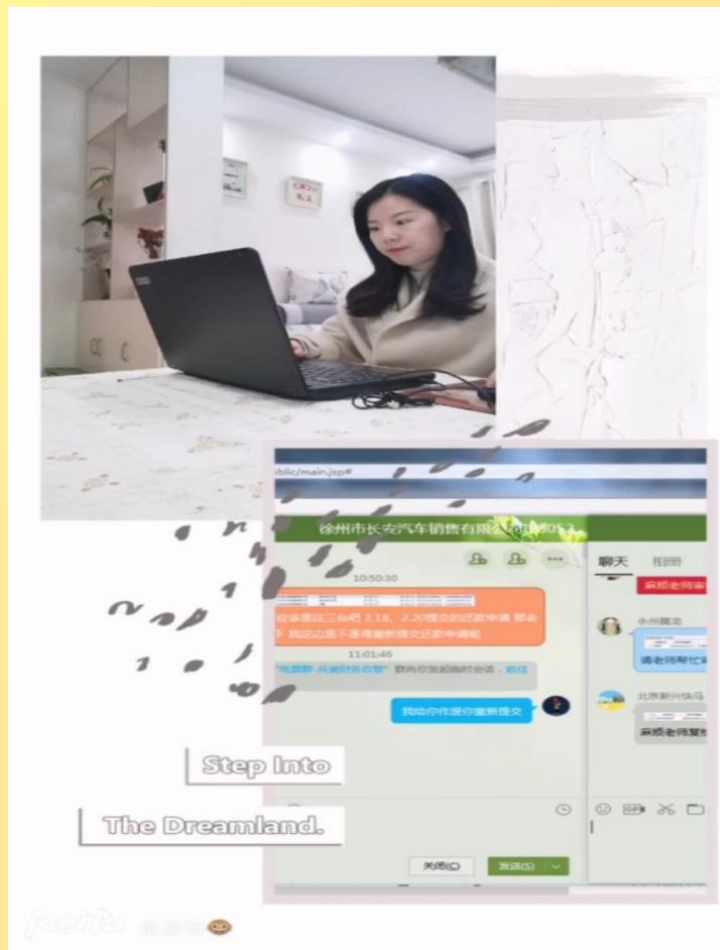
blic/main.jsp#

徐州市长安汽车销售有限公司 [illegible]

10:50:30

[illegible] 2.18、2.20提交的还款申请 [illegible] 我这边是不是得重新提交还款申请呢

11:01:46

"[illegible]" 群内你发起临时会话，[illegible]

我给你作废你重新提交

聊天 相册

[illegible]

请老师帮忙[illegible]

北京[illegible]

麻烦老师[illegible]

关闭(C) 发送(S)

Step Into

The Dreamland.